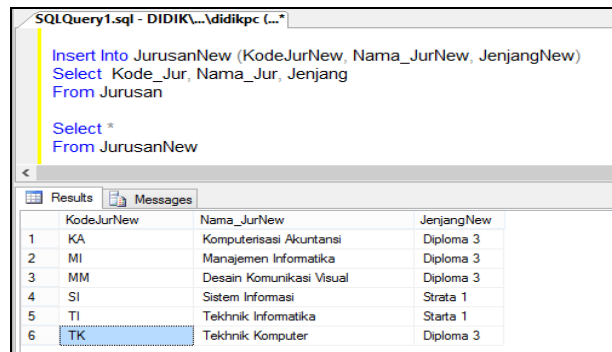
SQLQuery1.sql - DIDIK\...\didikpc (...*

Insert Into JurusanNew (KodeJurNew, Nama_JurNew, JenjangNew)
Select Kode_Jur, Nama_Jur, Jenjang
From Jurusan

Select *
From JurusanNew

<

Results | Messages

| | KodeJurNew | Nama_JurNew | JenjangNew |
|---|---|---|---|
| 1 | KA | Komputerisasi Akuntansi | Diploma 3 |
| 2 | MI | Manajemen Informatika | Diploma 3 |
| 3 | MM | Desain Komunikasi Visual | Diploma 3 |
| 4 | SI | Sistem Informasi | Strata 1 |
| 5 | TI | Tekhnik Informatika | Starta 1 |
| 6 | TK | Tekhnik Komputer | Diploma 3 |